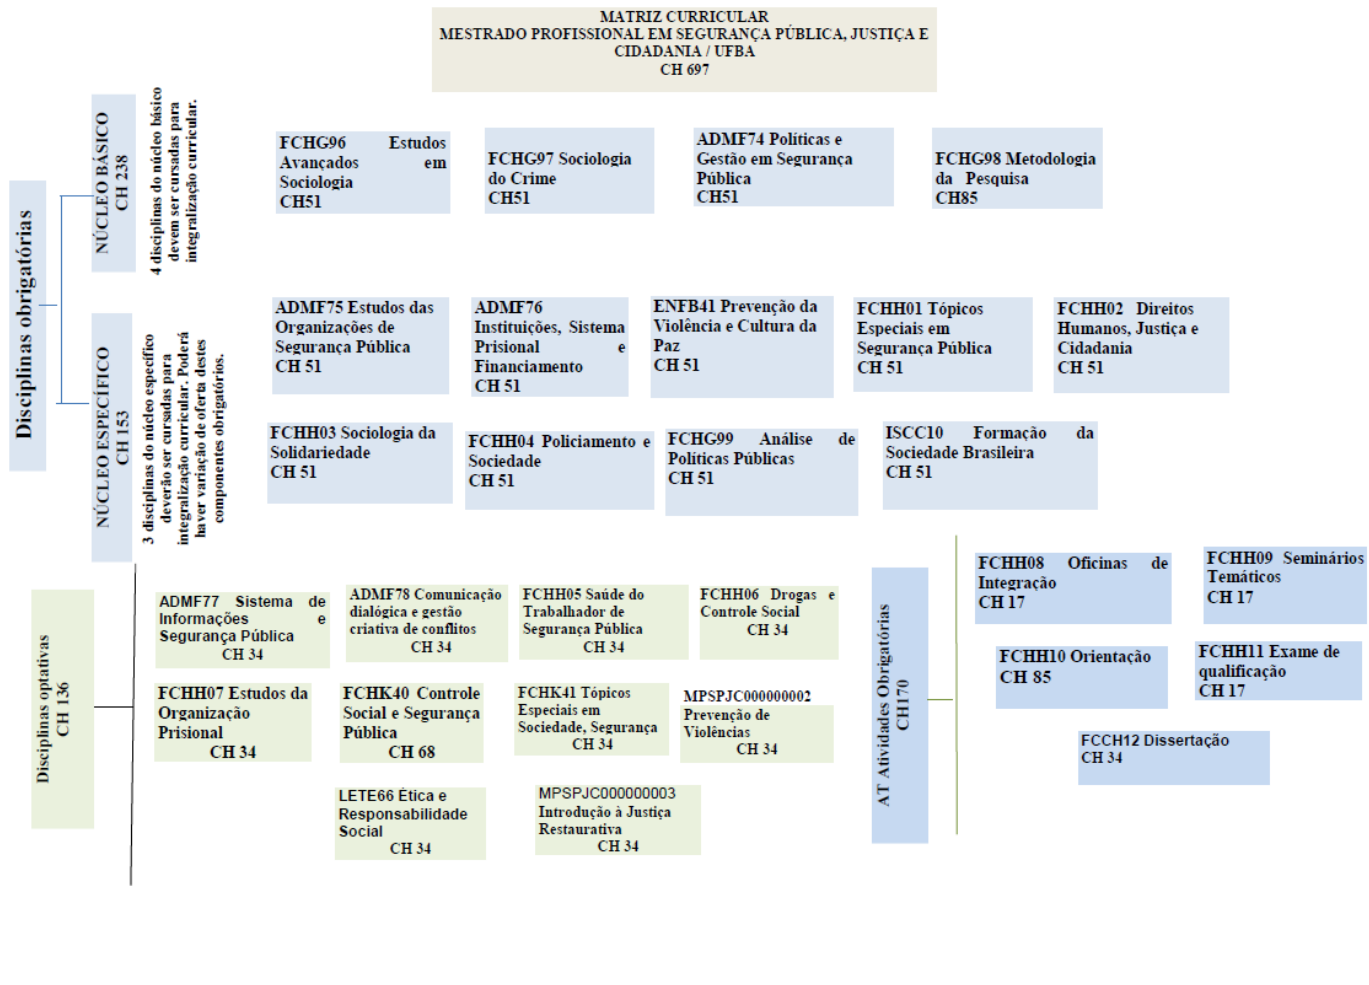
MATRIZ CURRICULAR
MESTRADO PROFISSIONAL EM SEGURANÇA PÚBLICA, JUSTIÇA E CIDADANIA / UFBA
CH 697

Disciplinas obrigatórias

NÚCLEO BÁSICO
CH 238

4 disciplinas do núcleo básico devem ser cursadas para integralização curricular.

FCHG96 Estudos Avançados em Sociologia
CH51

FCHG97 Sociologia do Crime
CH51

ADMF74 Políticas e Gestão em Segurança Pública
CH51

FCHG98 Metodologia da Pesquisa
CH85

NÚCLEO ESPECÍFICO
CH 153

3 disciplinas do núcleo específico deverão ser cursadas para integralização curricular. Poderá haver variação de oferta destes componentes obrigatórios.

ADMF75 Estudos das Organizações de Segurança Pública
CH 51

ADMF76 Instituições, Sistema Prisional e Financiamento
CH 51

ENFB41 Prevenção da Violência e Cultura da Paz
CH 51

FCHH01 Tópicos Especiais em Segurança Pública
CH 51

FCHH02 Direitos Humanos, Justiça e Cidadania
CH 51

FCHH03 Sociologia da Solidariedade
CH 51

FCHH04 Policiamento e Sociedade
CH 51

FCHG99 Análise de Políticas Públicas
CH 51

ISCC10 Formação da Sociedade Brasileira
CH 51

Disciplinas optativas
CH 136

ADMF77 Sistema de Informações e Segurança Pública
CH 34

ADMF78 Comunicação dialógica e gestão criativa de conflitos
CH 34

FCHH05 Saúde do Trabalhador de Segurança Pública
CH 34

FCHH06 Drogas e Controle Social
CH 34

FCHH07 Estudos da Organização Prisional
CH 34

FCHK40 Controle Social e Segurança Pública
CH 68

FCHK41 Tópicos Especiais em Sociedade, Segurança
CH 34

MPSPJC000000002
Prevenção de Violências
CH 34

LETE66 Ética e Responsabilidade Social
CH 34

MPSPJC000000003
Introdução à Justiça Restaurativa
CH 34

AT Atividades Obrigatórias
CH170

FCHH08 Oficinas de Integração
CH 17

FCHH09 Seminários Temáticos
CH 17

FCHH10 Orientação
CH 85

FCHH11 Exame de qualificação
CH 17

FCCH12 Dissertação
CH 34